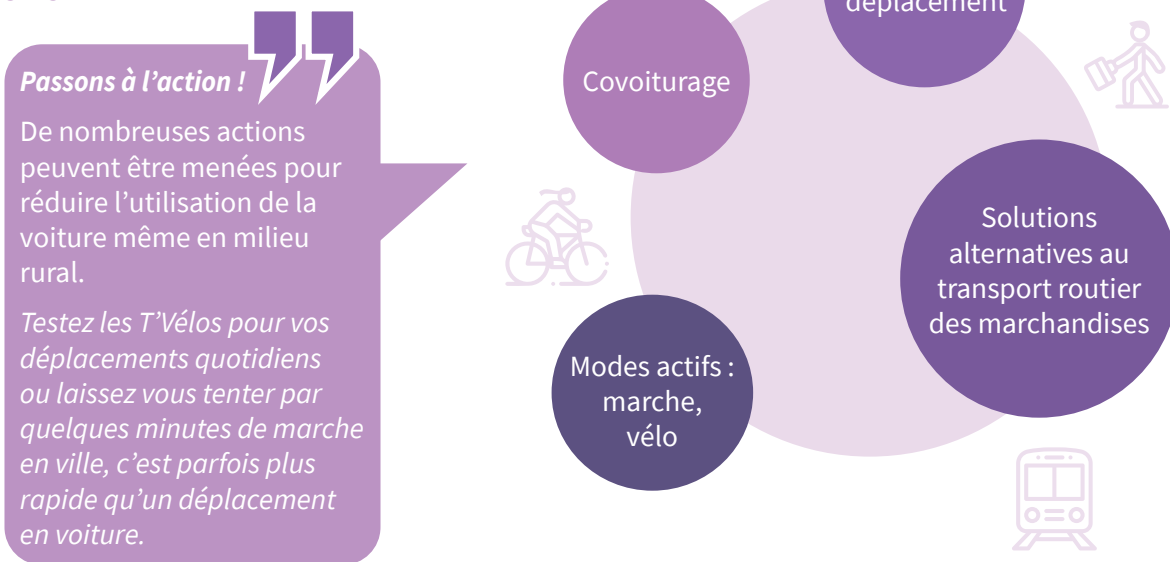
Passons à l'action !

De nombreuses actions peuvent être menées pour réduire l'utilisation de la voiture même en milieu rural.

Testez les T'Vélos pour vos déplacements quotidiens ou laissez vous tenter par quelques minutes de marche en ville, c'est parfois plus rapide qu'un déplacement en voiture.

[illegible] déplacement

Covoiturage

Solutions alternatives au transport routier des marchandises

Modes actifs : marche, vélo